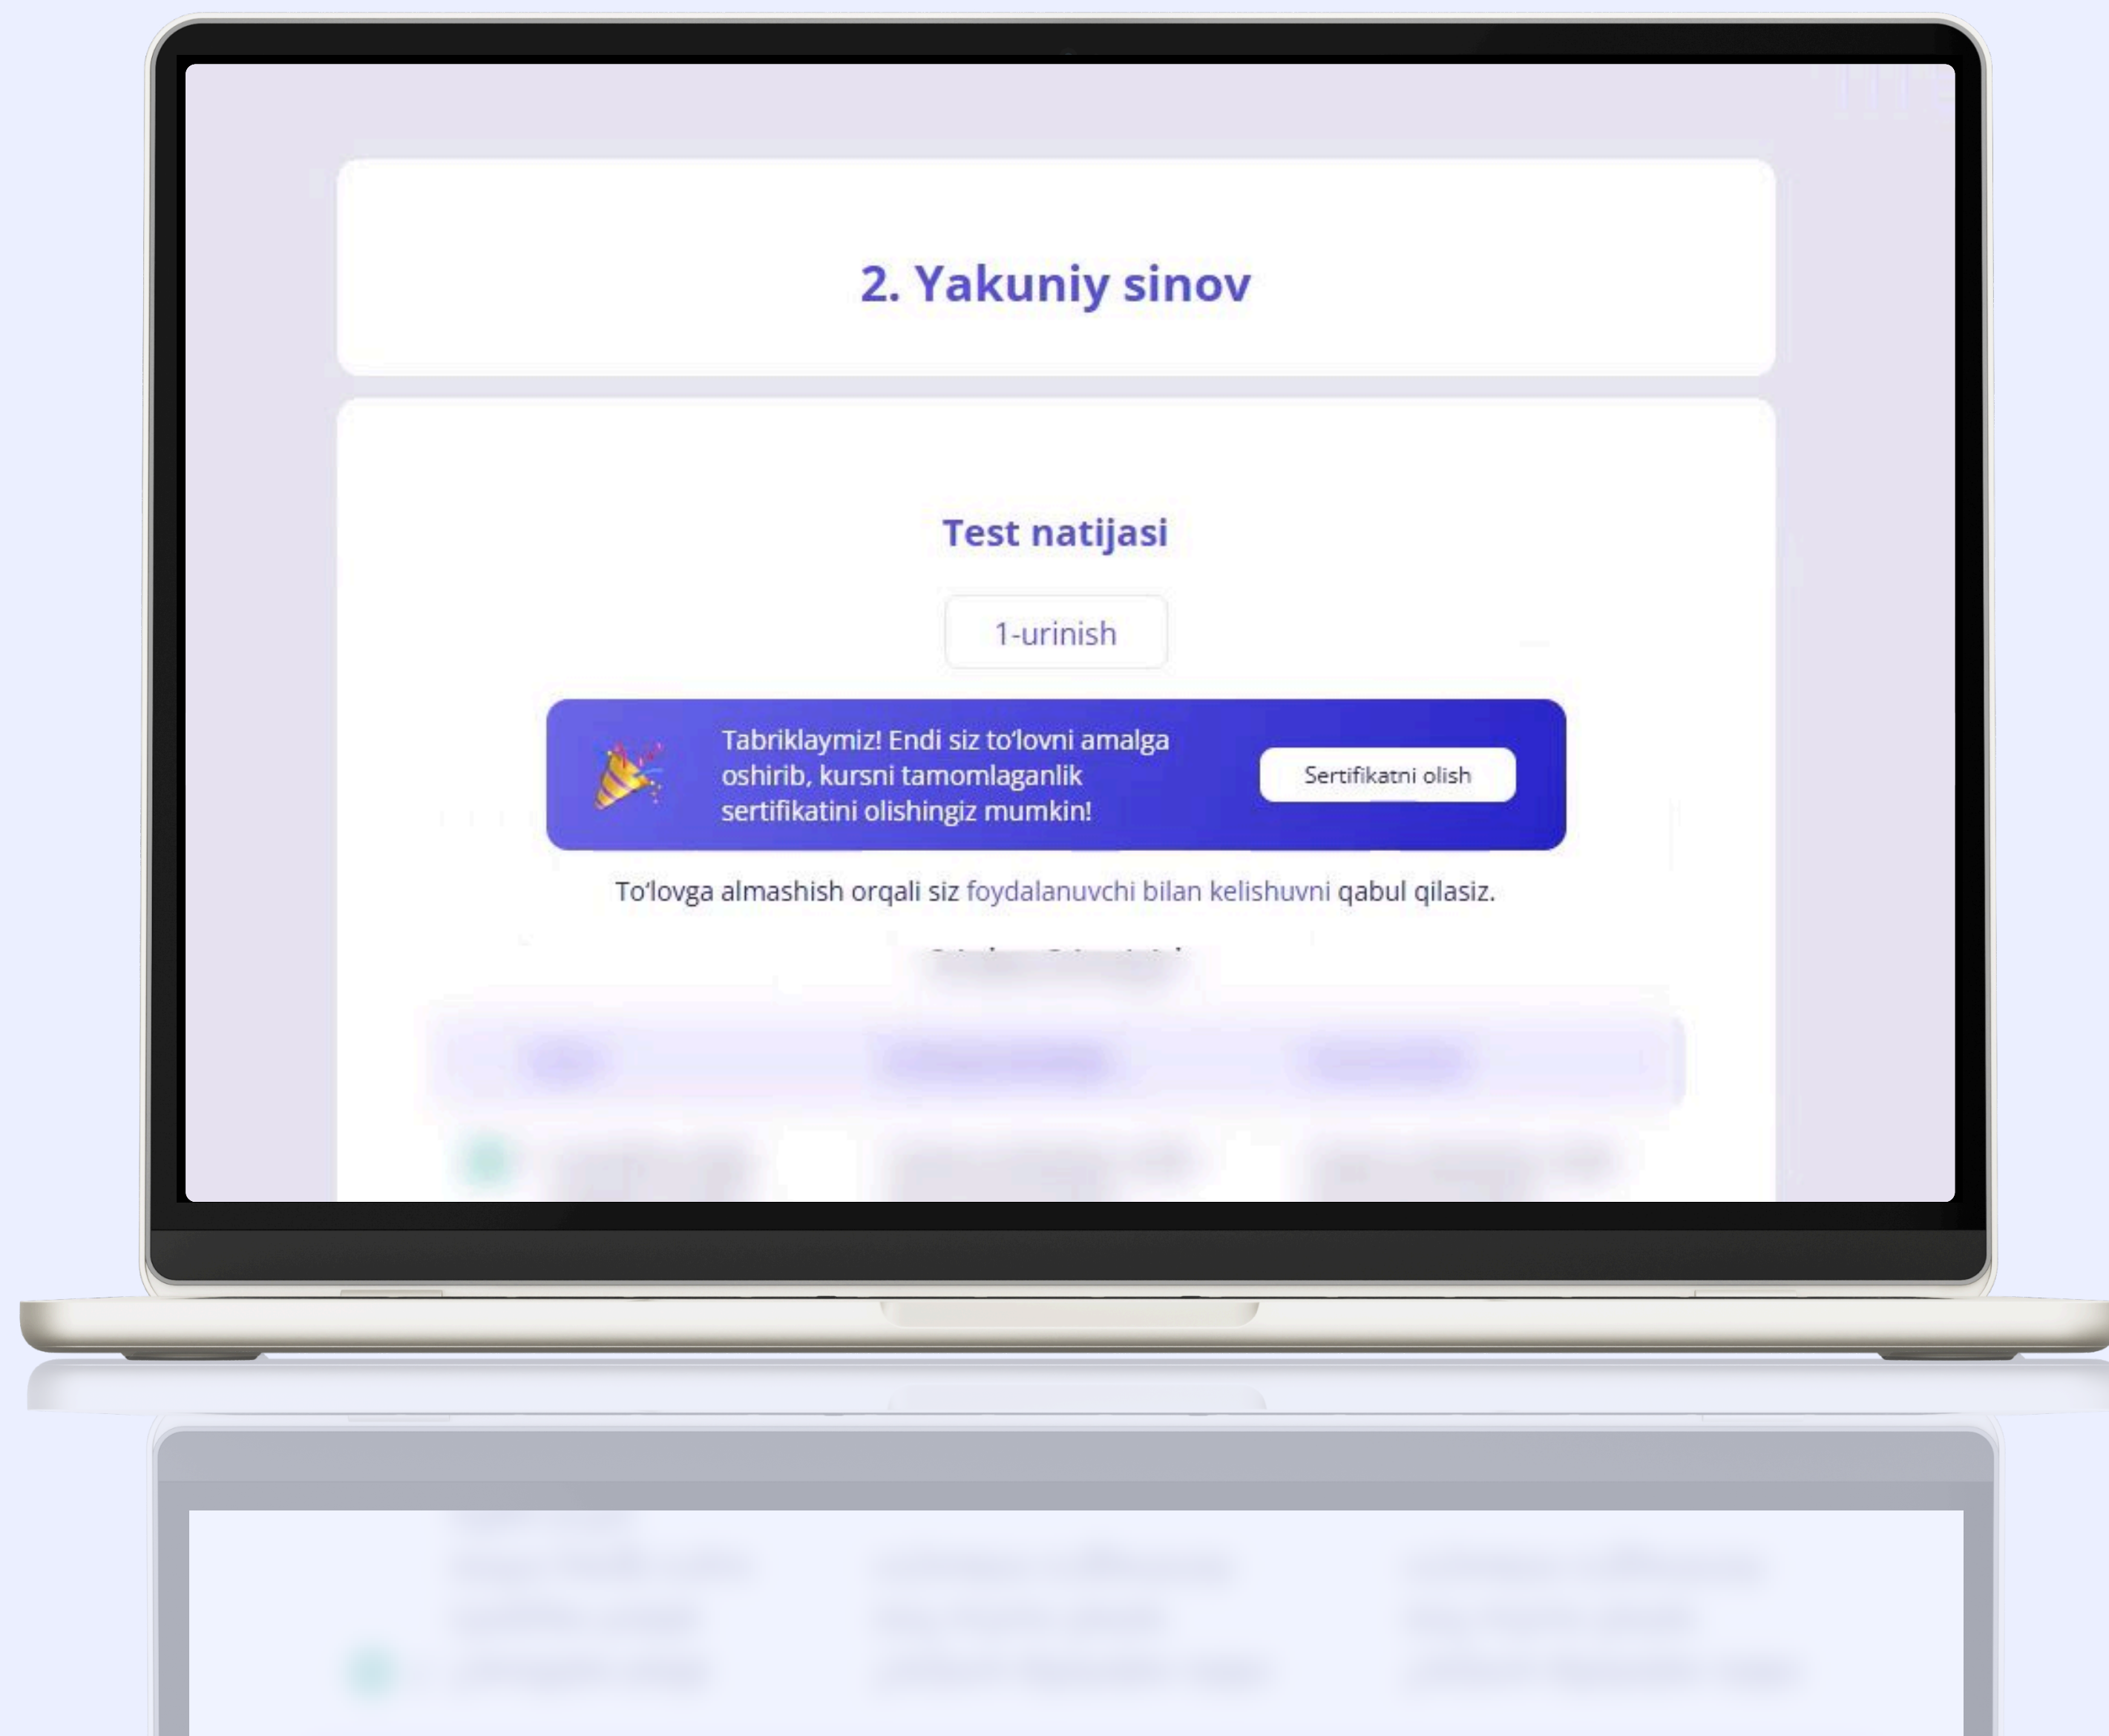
2. Yakuniy sinov

Test natijasi

1-urinish

Tabriklaymiz! Endi siz to'lovni amalga oshirib, kursni tamomlaganlik sertifikatini olishingiz mumkin!

Sertifikatni olish

To'lovga almashish orqali siz foydalanuvchi bilan kelishuvni qabul qilasiz.

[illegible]